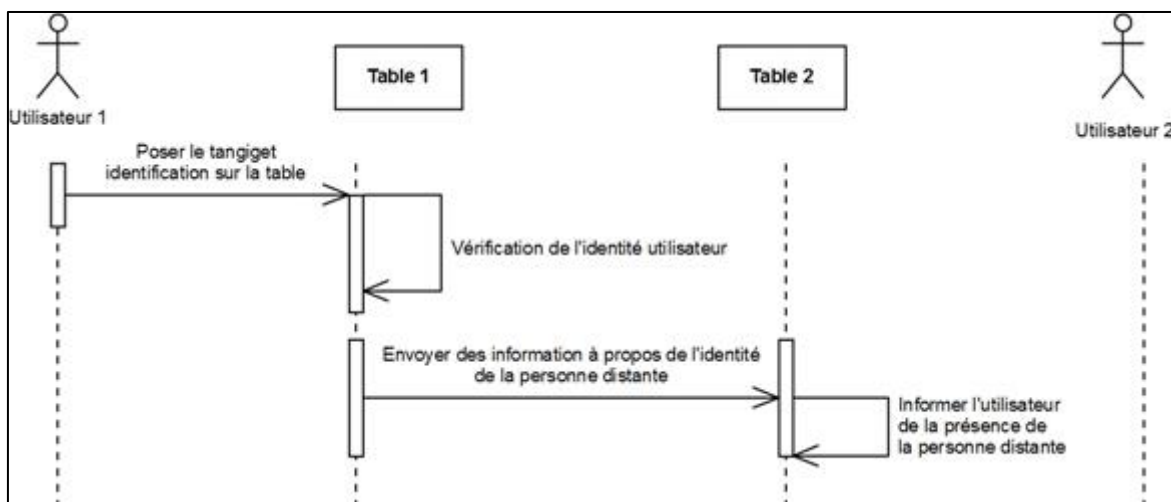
Utilisateur 1

Table 1

Table 2

Utilisateur 2

Poser le tangiget identification sur la table

Vérification de l'identité utilisateur

Envoyer des information à propos de l'identité de la personne distante

Informer l'utilisateur de la présence de la personne distante